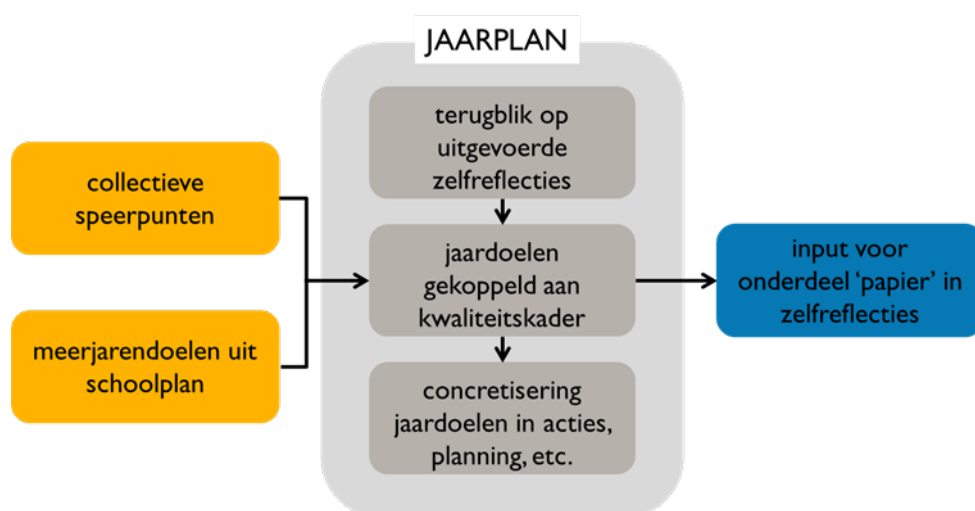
JAARPLAN

collectieve speerpunten

meerjarendoelen uit schoolplan

terugblik op uitgevoerde zelfreflecties

jaardoelen gekoppeld aan kwaliteitskader

concretisering jaardoelen in acties, planning, etc.

input voor onderdeel ‘papier’ in zelfreflecties